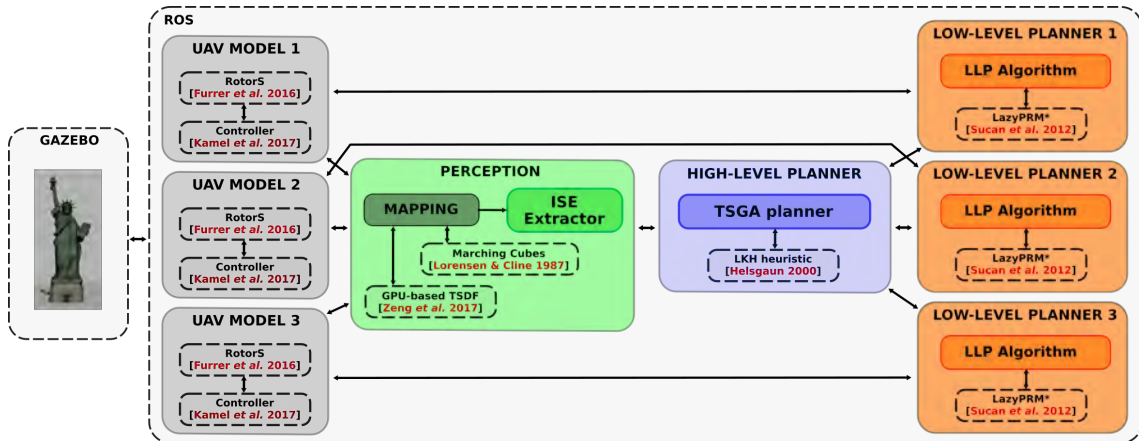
ROS

GAZEBO

UAV MODEL 1

RotorS
[Furrer et al. 2016]

Controller
[Kamel et al. 2017]

UAV MODEL 2

RotorS
[Furrer et al. 2016]

Controller
[Kamel et al. 2017]

UAV MODEL 3

RotorS
[Furrer et al. 2016]

Controller
[Kamel et al. 2017]

PERCEPTION

MAPPING

ISE Extractor

Marching Cubes
[Lorensen & Cline 1987]

GPU-based TSDF
[Zeng et al. 2017]

HIGH-LEVEL PLANNER

TSGA planner

LKH heuristic
[Helsgaun 2000]

LOW-LEVEL PLANNER 1

LLP Algorithm

LazyPRM*
[Sucan et al. 2012]

LOW-LEVEL PLANNER 2

LLP Algorithm

LazyPRM*
[Sucan et al. 2012]

LOW-LEVEL PLANNER 3

LLP Algorithm

LazyPRM*
[Sucan et al. 2012]